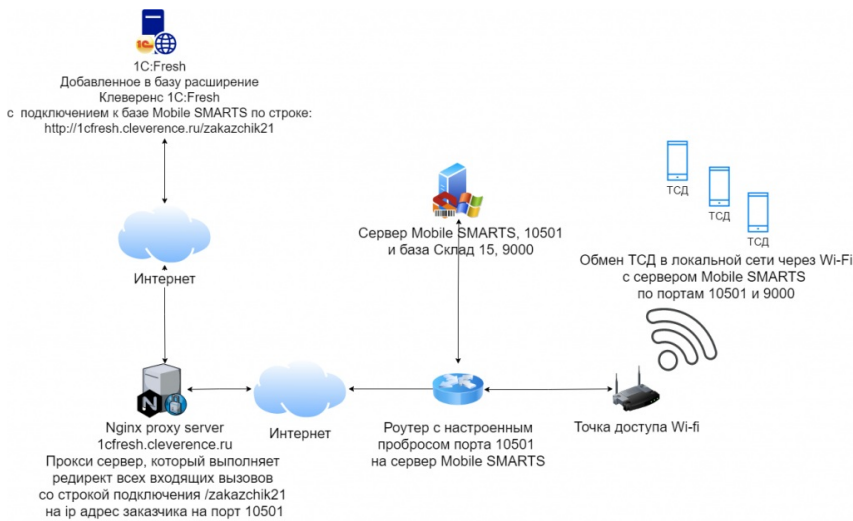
1C:Fresh
Добавленное в базу расширение
Клеверенс 1С:Fresh
с подключением к базе Mobile SMARTS по строке:
http://1cfresh.cleverence.ru/zakazchik21

Интернет

ТСД

ТСД

ТСД

Сервер Mobile SMARTS, 10501
и база Склад 15, 9000

Обмен ТСД в локальной сети через Wi-Fi
с сервером Mobile SMARTS
по портам 10501 и 9000

Nginx proxy server
1cfresh.cleverence.ru
Прокси сервер, который выполняет
редирект всех входящих вызовов
со строкой подключения /zakazchik21
на ip адрес заказчика на порт 10501

Интернет

Роутер с настроенным
пробросом порта 10501
на сервер Mobile SMARTS

Точка доступа Wi-fi